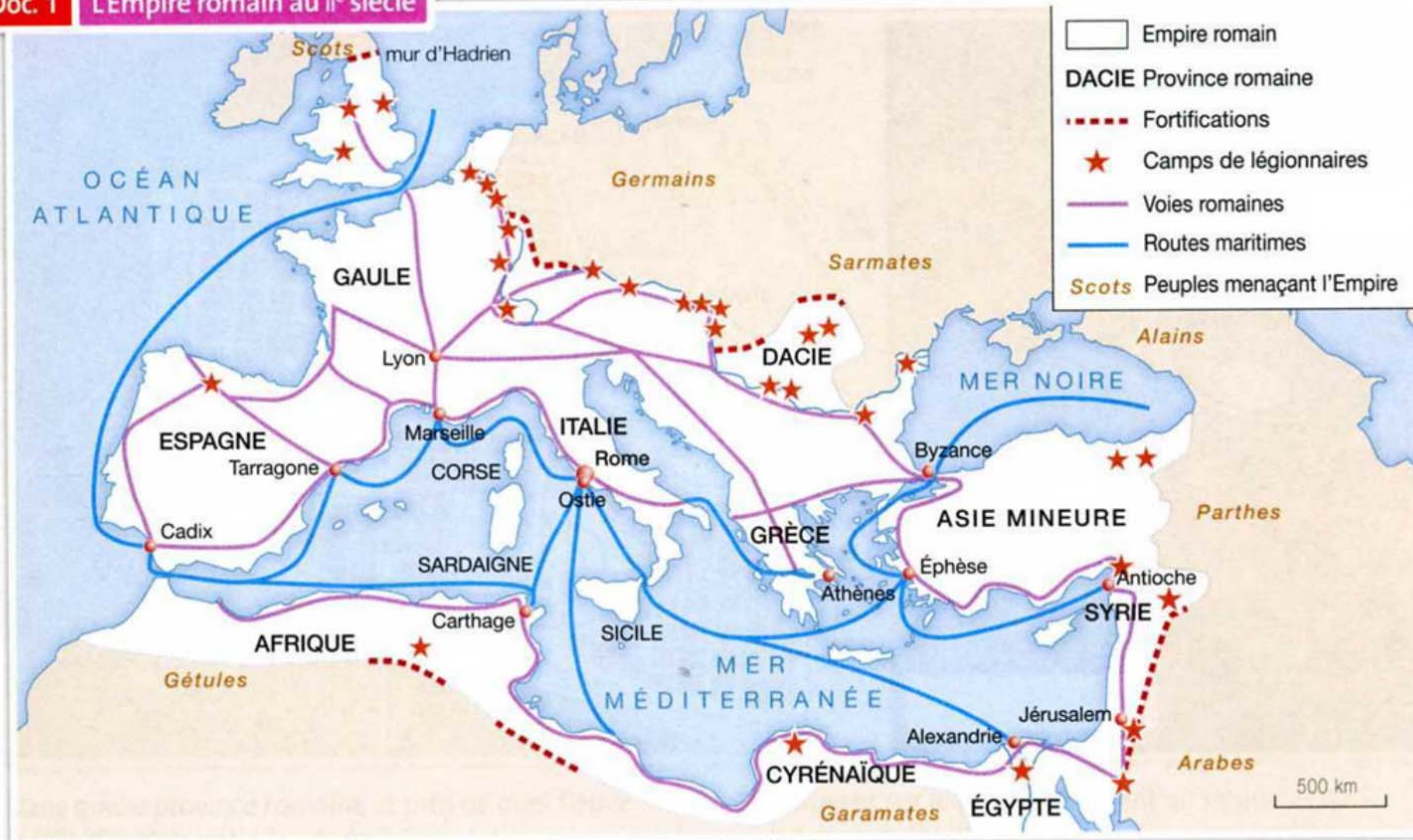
Doc. 1 L'Empire romain au IIe siècle

Empire romain
DACIE Province romaine
Fortifications
Camps de légionnaires
Voies romaines
Routes maritimes
Scots Peuples menaçant l'Empire

Scots
mur d'Hadrien
OCÉAN ATLANTIQUE
Germains
Sarmates
GAULE
Alains
DACIE
Lyon
MER NOIRE
ESPAGNE
Marseille
ITALIE
Tarragone
CORSE
Rome
Byzance
Ostie
ASIE MINEURE
Parthes
Cadix
GRÈCE
SARDAIGNE
Éphèse
Antioche
Athènes
SYRIE
Carthage
AFRIQUE
SICILE
Gétules
MER MÉDITERRANÉE
Jérusalem
Alexandrie
CYRÉNAÏQUE
Arabes
500 km
Garamates
ÉGYPTE